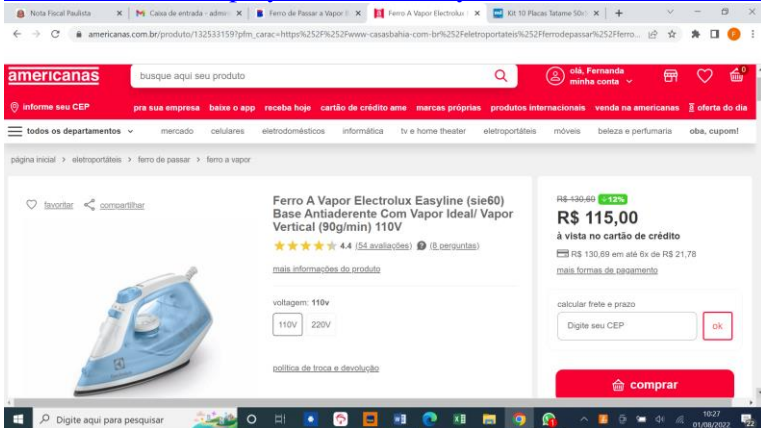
Nota Fiscal Paulista | Caixa de entrada - admo | Ferro de Passar a Vapor | Ferro A Vapor Electrolux | Kit 10 Placas Tatame 50x | +

americanas.com.br/produto/132533159?pfm_carac=https%252F%252Fwww-casasbahia-com-br%252Feletroportateis%252Fferrodepassar%252Fferro...

americanas
busque aqui seu produto
olá, Fernanda
minha conta
0

informe seu CEP
pra sua empresa baixe o app receba hoje cartão de crédito ame marcas próprias produtos internacionais venda na americanas oferta do dia

todos os departamentos mercado celulares eletrodomésticos informática tv e home theater eletroportáteis móveis beleza e perfumaria oba, cupom!

página inicial > eletroportáteis > ferro de passar > ferro a vapor

favoritar compartilhar

Ferro A Vapor Electrolux Easyline (sie60) Base Antiaderente Com Vapor Ideal/ Vapor Vertical (90g/min) 110V

4.4 (54 avaliações) (8 perguntas)

mais informações do produto

voltagem: 110v
110V 220V

política de troca e devolução

R$ 130,69 -12%
R$ 115,00
à vista no cartão de crédito
R$ 130,69 em até 6x de R$ 21,78
mais formas de pagamento

calcular frete e prazo
Digite seu CEP ok

comprar

Digite aqui para pesquisar
10:27
01/08/2022
22